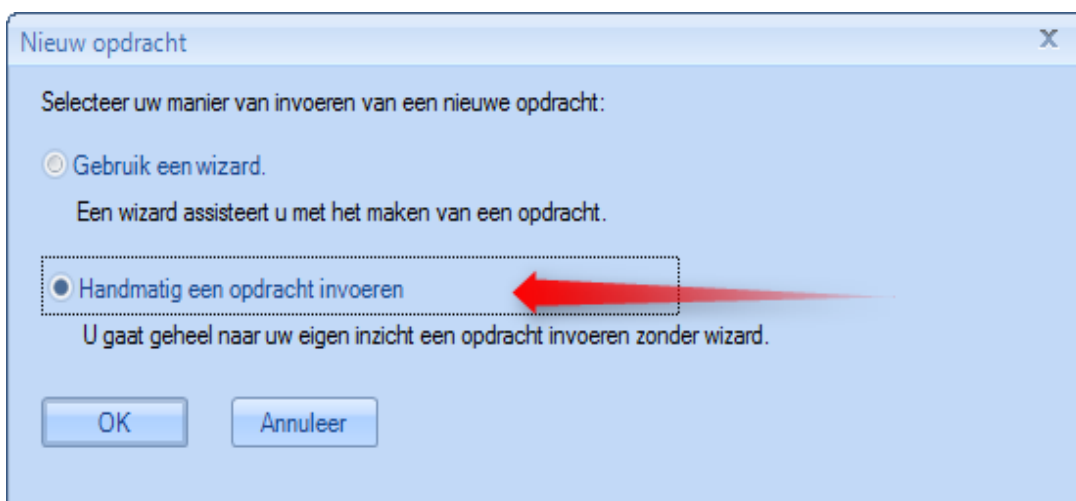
Nieuw opdracht

x

Selecteer uw manier van invoeren van een nieuwe opdracht:

Gebruik een wizard.

Een wizard assisteert u met het maken van een opdracht.

Handmatig een opdracht invoeren

U gaat geheel naar uw eigen inzicht een opdracht invoeren zonder wizard.

OK

Annuleer